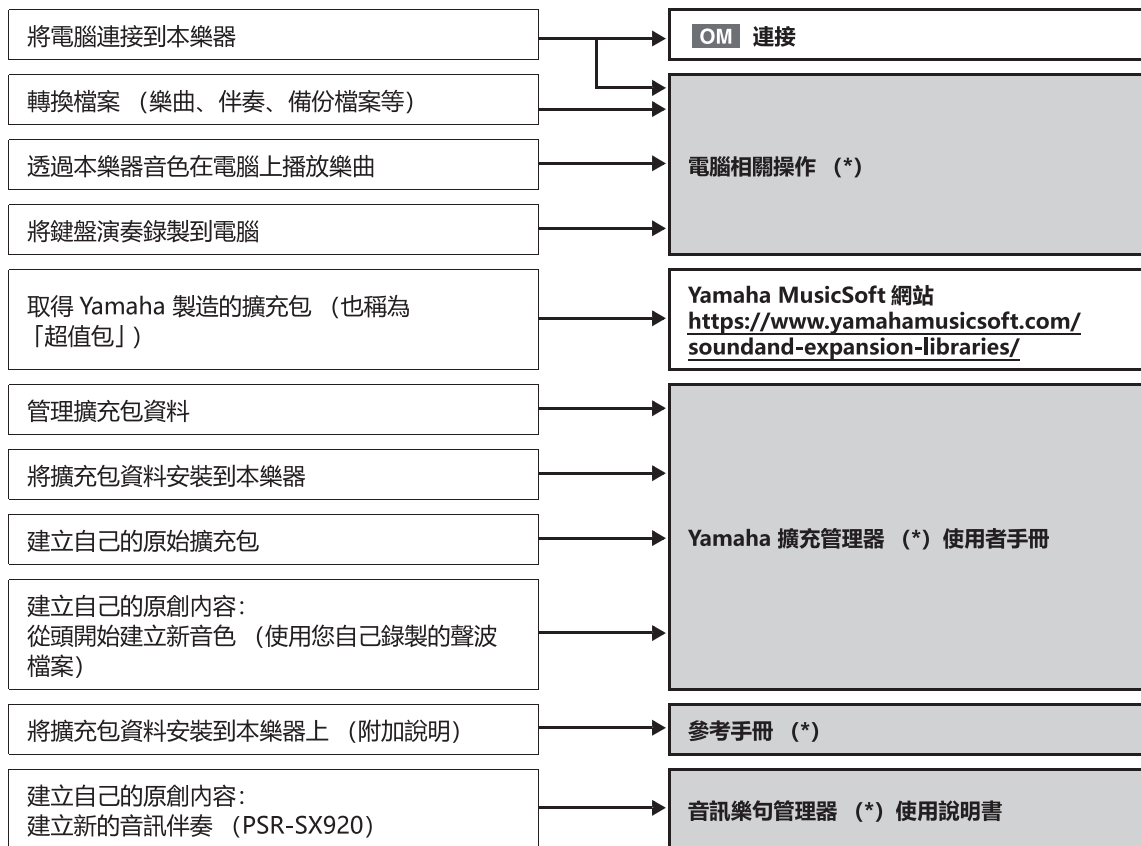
將電腦連接到本樂器

轉換檔案 （樂曲、伴奏、備份檔案等）

透過本樂器音色在電腦上播放樂曲

將鍵盤演奏錄製到電腦

OM 連接

電腦相關操作 （*）

取得 Yamaha 製造的擴充包 （也稱為「超值包」）

Yamaha MusicSoft 網站
https://www.yamahamusicsoft.com/soundand-expansion-libraries/

管理擴充包資料

將擴充包資料安裝到本樂器

建立自己的原始擴充包

建立自己的原創內容：
從頭開始建立新音色 （使用您自己錄製的聲波檔案）

Yamaha 擴充管理器 （*）使用者手冊

將擴充包資料安裝到本樂器上 （附加說明）

參考手冊 （*）

建立自己的原創內容：
建立新的音訊伴奏 （PSR-SX920）

音訊樂句管理器 （*）使用說明書